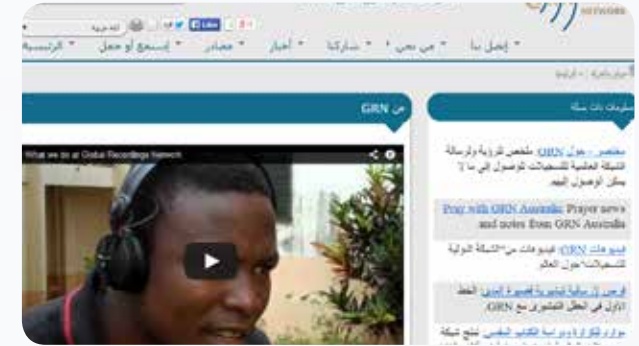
لغة عربية
Like
NETWORK
الرئيسية · إستمع أو حمل · مصادر · أخبار · شاركنا · من نحن · إتصل بنا
من GRN
What we do at Global Recordings Network
معلومات ذات صلة
ملخص - حول GRN: ملخص للرؤية والرسالة الشبكة العالمية للتسجيلات للوصول إلى ما لا يمكن الوصول إليهم.
Pray with GRN Australia: Prayer news and notes from GRN Australia
فيديوهات GRN: فيديوهات من "الشبكة الدولية للتسجيلات" حول العالم
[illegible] الخطوة الأولى في الحقل التبشيري مع GRN.
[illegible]